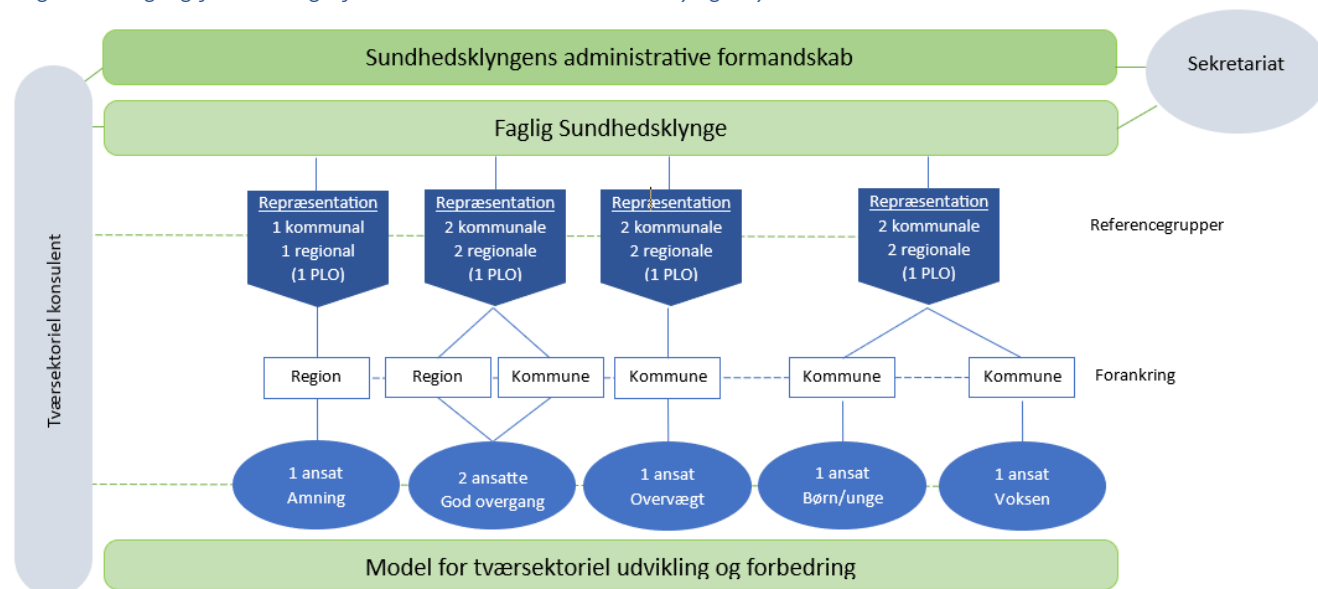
Sundhedsklyngens administrative formandskab

Sekretariat

Faglig Sundhedsklynge

Tværsektoriel konsulent

Repræsentation
1 kommunal
1 regional
(1 PLO)

Repræsentation
2 kommunale
2 regionale
(1 PLO)

Repræsentation
2 kommunale
2 regionale
(1 PLO)

Repræsentation
2 kommunale
2 regionale
(1 PLO)

Referencegrupper

Region

Region

Kommune

Kommune

Kommune

Kommune

Forankring

1 ansat
Amning

2 ansatte
God overgang

1 ansat
Overvægt

1 ansat
Børn/unge

1 ansat
Voksen

Model for tværsektoriel udvikling og forbedring